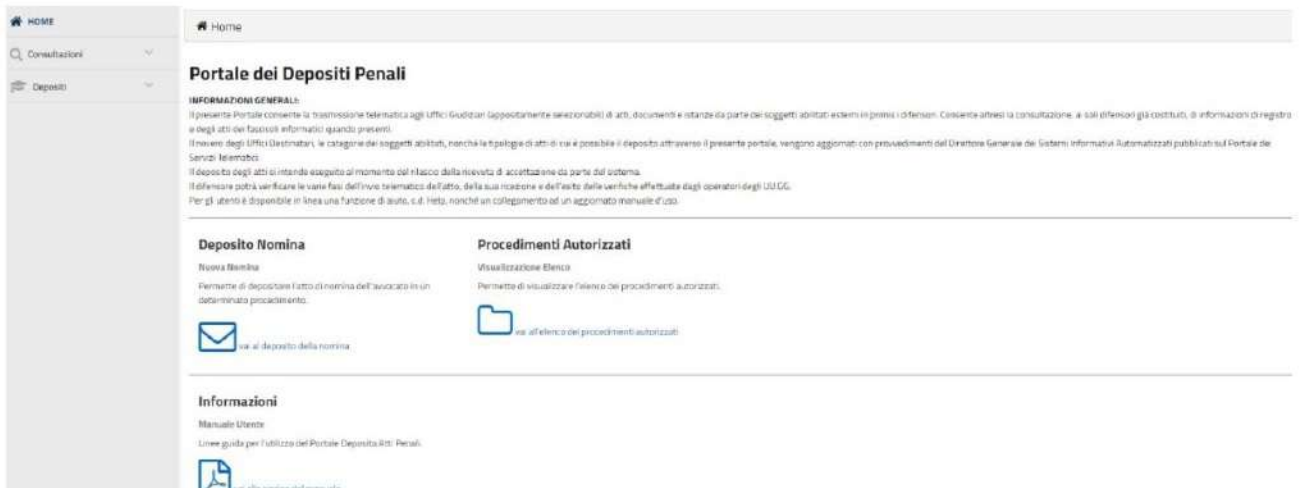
HOME

Consultazioni

Depositi

Home

Portale dei Depositi Penali

INFORMAZIONI GENERALI:

Il presente Portale consente la trasmissione telematica agli Uffici Giudiziari (appositamente selezionabili) di atti, documenti e istanze da parte dei soggetti abilitati esterni in primis i difensori. Consente altresì la consultazione, ai soli difensori già costituiti, di informazioni di registro e degli atti dei fascicoli informatici quando presenti.

Il novero degli Uffici Destinatari, le categorie dei soggetti abilitati, nonché la tipologia di atti di cui è possibile il deposito attraverso il presente portale, vengono aggiornati con provvedimenti del Direttore Generale dei Sistemi Informativi Automatizzati pubblicati sul Portale dei Servizi Telematici.

Il deposito degli atti si intende eseguito al momento del rilascio della ricevuta di accettazione da parte del sistema.

Il difensore potrà verificare le varie fasi dell'invio telematico dell'atto, della sua ricezione e dell'esito delle verifiche effettuate dagli operatori degli UU.GG.

Per gli utenti è disponibile in linea una funzione di aiuto, c.d. Help, nonché un collegamento ad un aggiornato manuale d'uso.

Deposito Nomina

Nuova Nomina

Permette di depositare l'atto di nomina dell'avvocato in un determinato procedimento.

vai al deposito della nomina

Procedimenti Autorizzati

Visualizzazione Elenco

Permette di visualizzare l'elenco dei procedimenti autorizzati.

vai all'elenco dei procedimenti autorizzati

Informazioni

Manuale Utente

Linee guida per l'utilizzo del Portale Deposito Atti Penali.

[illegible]